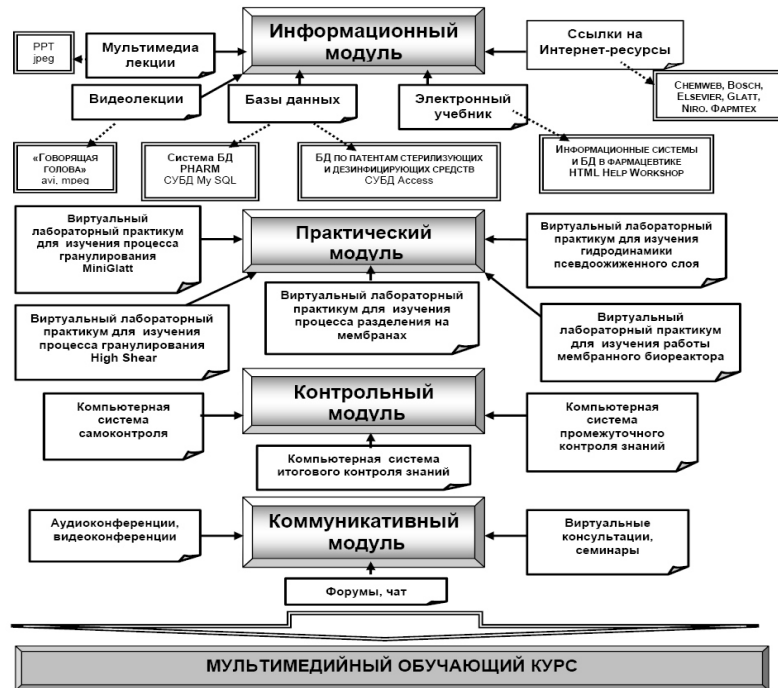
Информационный модуль

PPT jpeg

Мультимедиа лекции

Видеолекции

Базы данных

Электронный учебник

Ссылки на Интернет-ресурсы

CHEMWEB, BOSCH, ELSEVIER, GLATT, NIRO. ФАРМТЕХ

«ГОВОРЯЩАЯ ГОЛОВА» avi, mpeg

Система БД PHARM СУБД My SQL

БД ПО ПАТЕНТАМ СТЕРИЛИЗУЮЩИХ И ДЕЗИНФИЦИРУЮЩИХ СРЕДСТВ СУБД Access

ИНФОРМАЦИОННЫЕ СИСТЕМЫ И БД В ФАРМАЦЕВТИКЕ HTML HELP WORKSHOP

Виртуальный лабораторный практикум для изучения процесса гранулирования MiniGlatt

Практический модуль

Виртуальный лабораторный практикум для изучения гидродинамики псевдоожиженного слоя

Виртуальный лабораторный практикум для изучения процесса гранулирования High Shear

Виртуальный лабораторный практикум для изучения процесса разделения на мембранах

Виртуальный лабораторный практикум для изучения работы мембранного биореактора

Компьютерная система самоконтроля

Контрольный модуль

Компьютерная система промежуточного контроля знаний

Компьютерная система итогового контроля знаний

Аудиоконференции, видеоконференции

Коммуникативный модуль

Виртуальные консультации, семинары

Форумы, чат

МУЛЬТИМЕДИЙНЫЙ ОБУЧАЮЩИЙ КУРС